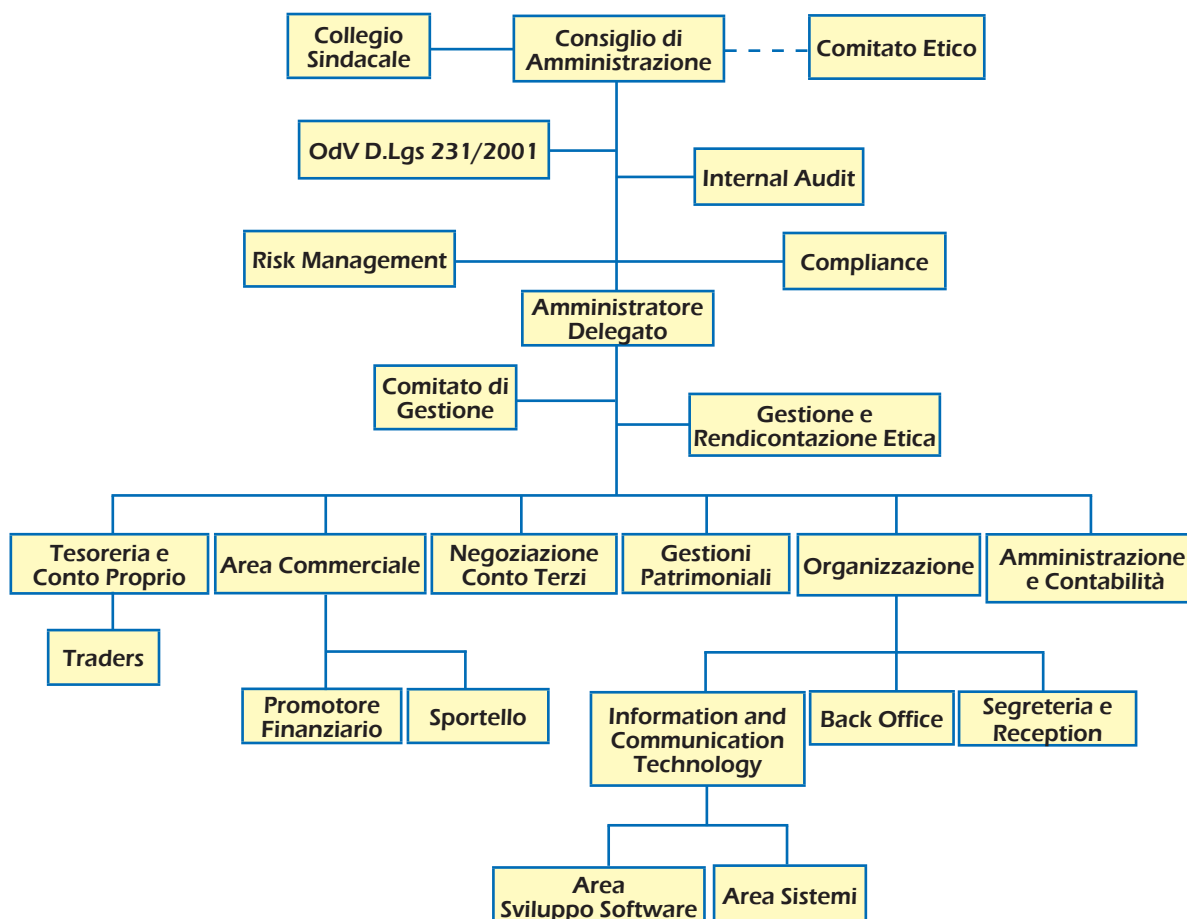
Collegio Sindacale

Consiglio di Amministrazione

Comitato Etico

OdV D.Lgs 231/2001

Internal Audit

Risk Management

Compliance

Amministratore Delegato

Comitato di Gestione

Gestione e Rendicontazione Etica

Tesoreria e Conto Proprio

Area Commerciale

Negoziazione Conto Terzi

Gestioni Patrimoniali

Organizzazione

Amministrazione e Contabilità

Traders

Promotore Finanziario

Sportello

Information and Communication Technology

Back Office

Segreteria e Reception

Area Sviluppo Software

Area Sistemi